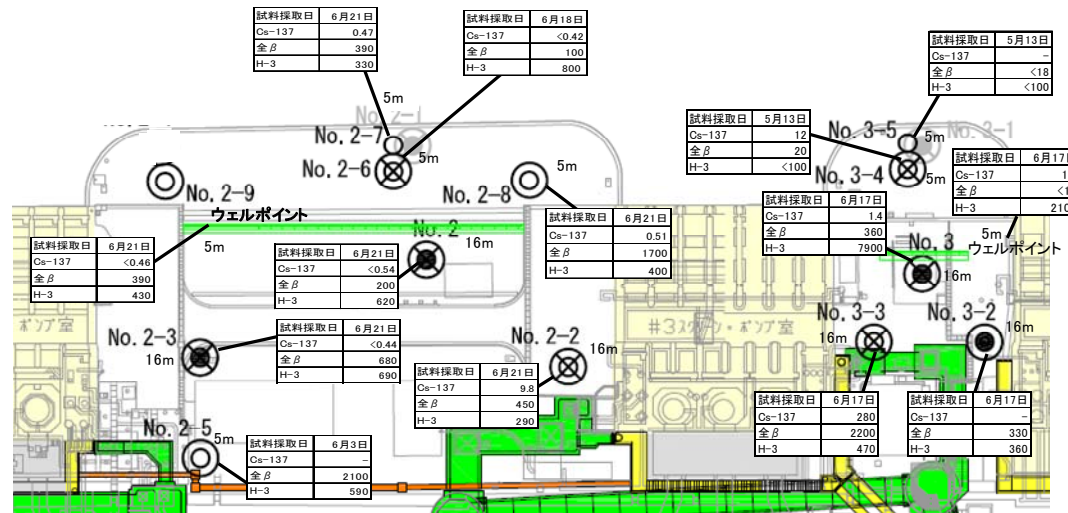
| 試料採取日 | 6月21日 |
|---|---|
| Cs-137 | 0.47 |
| 全β | 390 |
| H-3 | 330 |

| 試料採取日 | 6月18日 |
|---|---|
| Cs-137 | <0.42 |
| 全β | 100 |
| H-3 | 800 |

| 試料採取日 | 5月13日 |
|---|---|
| Cs-137 | - |
| 全β | <18 |
| H-3 | <100 |

5m
No. 2-7
No. 2-6
5m
No. 2-1

| 試料採取日 | 5月13日 |
|---|---|
| Cs-137 | 12 |
| 全β | 20 |
| H-3 | <100 |

No. 3-5
5m
No. 3-4
5m

| 試料採取日 | 6月17日 |
|---|---|
| Cs-137 | 1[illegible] |
| 全β | <1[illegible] |
| H-3 | 210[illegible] |

No. 2-9
No. 2-8
5m
ウェルポイント
5m

| 試料採取日 | 6月21日 |
|---|---|
| Cs-137 | 0.51 |
| 全β | 1700 |
| H-3 | 400 |

| 試料採取日 | 6月17日 |
|---|---|
| Cs-137 | 1.4 |
| 全β | 360 |
| H-3 | 7900 |

5m
ウェルポイント
No. 2
16m

| 試料採取日 | 6月21日 |
|---|---|
| Cs-137 | <0.46 |
| 全β | 390 |
| H-3 | 430 |

| 試料採取日 | 6月21日 |
|---|---|
| Cs-137 | <0.54 |
| 全β | 200 |
| H-3 | 620 |

No. 3
16m
ポンプ室
No. 3-3
No. 3-2
16m
#3スクリーンポンプ室
16m
No. 2-3
16m

| 試料採取日 | 6月21日 |
|---|---|
| Cs-137 | <0.44 |
| 全β | 680 |
| H-3 | 690 |

No. 2-2
16m

| 試料採取日 | 6月21日 |
|---|---|
| Cs-137 | 9.8 |
| 全β | 450 |
| H-3 | 290 |

| 試料採取日 | 6月17日 |
|---|---|
| Cs-137 | 280 |
| 全β | 2200 |
| H-3 | 470 |

| 試料採取日 | 6月17日 |
|---|---|
| Cs-137 | - |
| 全β | 330 |
| H-3 | 360 |

No. 2-5
5m

| 試料採取日 | 6月3日 |
|---|---|
| Cs-137 | - |
| 全β | 2100 |
| H-3 | 590 |